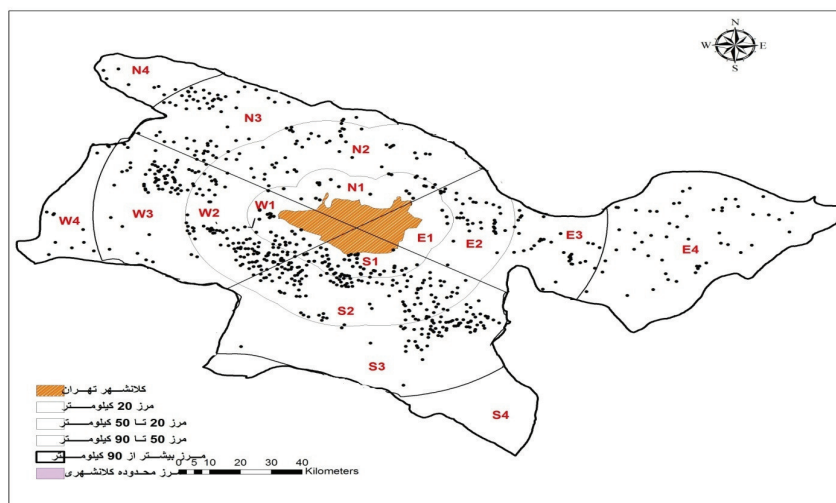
N
W E
S

N4
N3
N2
N1
W4
W3
W2
W1
E1
E2
E3
E4
S1
S2
S3
S4

کلانشهر تهران
مرز 20 کیلومتر
مرز 20 تا 50 کیلومتر
مرز 50 تا 90 کیلومتر
مرز بیشتر از 90 کیلومتر
مرز محدوده کلانشهری

0 5 10 20 30 40 Kilometers